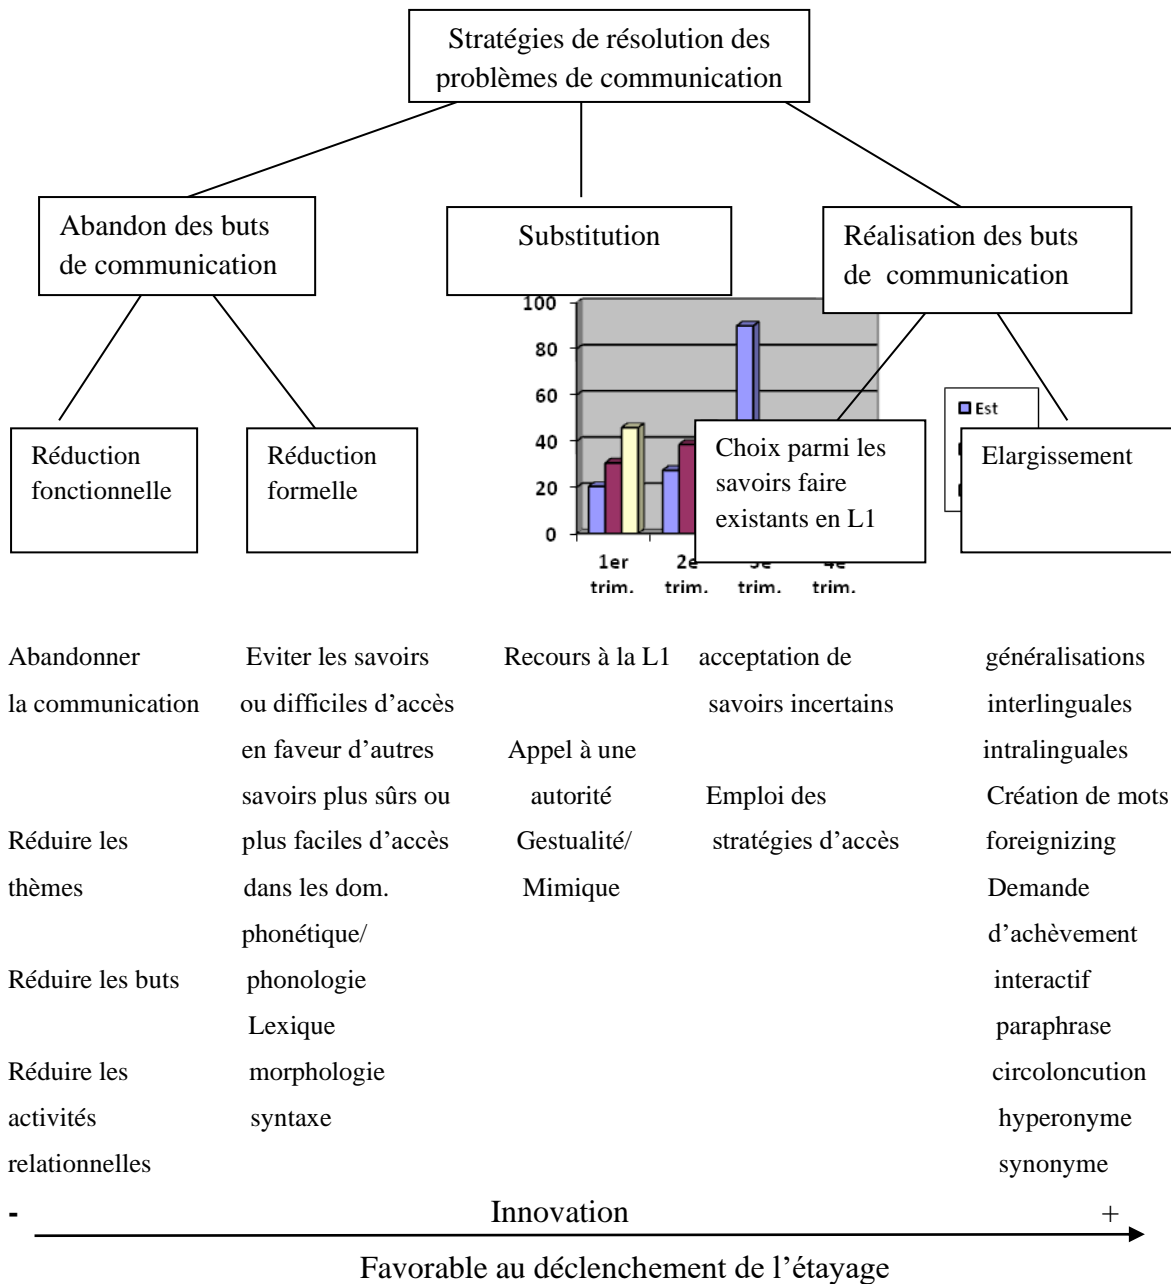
Stratégies de résolution des problèmes de communication

Abandon des buts de communication

Substitution

Réalisation des buts de communication

100
80
60
40
20
0

Est

Réduction fonctionnelle

Réduction formelle

Choix parmi les savoirs faire existants en L1

Elargissement

1er trim.
2e trim.
3e trim.
4e trim.

Abandonner la communication

Réduire les thèmes

Réduire les buts

Réduire les activités relationnelles

Eviter les savoirs ou difficiles d'accès en faveur d'autres savoirs plus sûrs ou plus faciles d'accès dans les dom. phonétique/ phonologie Lexique morphologie syntaxe

Recours à la L1

Appel à une autorité

Gestualité/ Mimique

acceptation de savoirs incertains

Emploi des stratégies d'accès

généralisations interlinguales intralinguales

Création de mots foreignizing

Demande d'achèvement interactif

paraphrase circoloncution hyperonyme synonyme

- Innovation +

Favorable au déclenchement de l'étayage